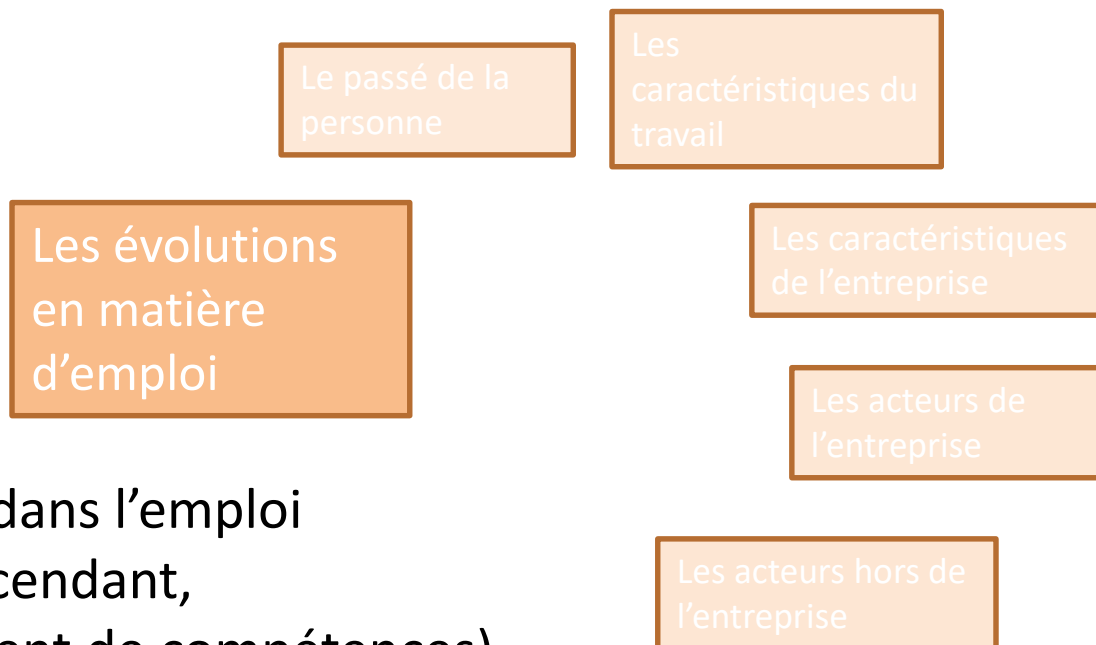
Le passé de la personne

Les caractéristiques du travail

Les évolutions en matière d'emploi

Les caractéristiques de l'entreprise

Les acteurs de l'entreprise

dans l'emploi
cendant,
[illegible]

Les acteurs hors de l'entreprise